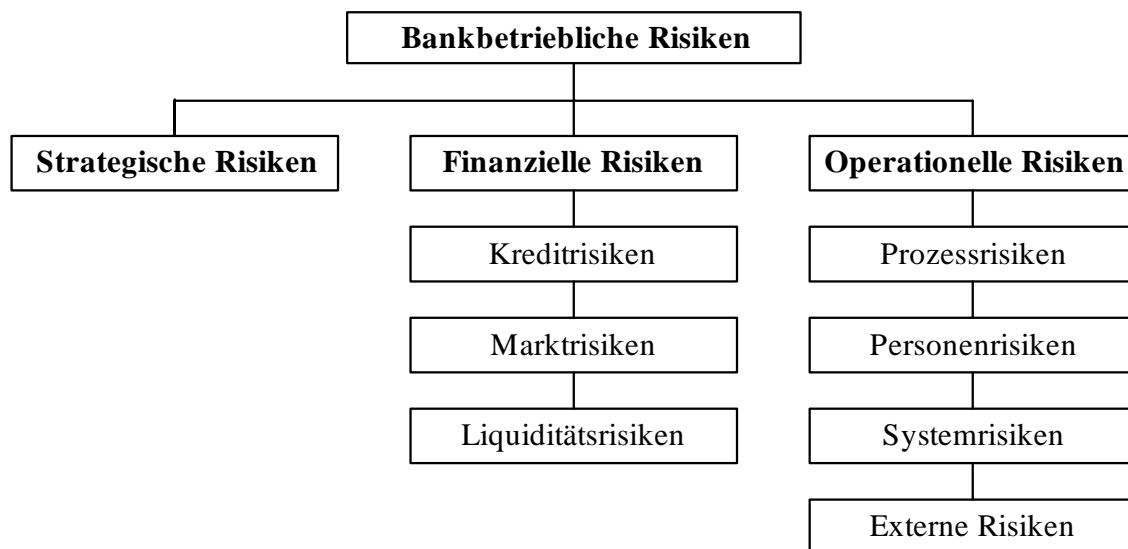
Bankbetriebliche Risiken

Strategische Risiken

Finanzielle Risiken

Kreditrisiken

Marktrisiken

Liquiditätsrisiken

Operationelle Risiken

Prozessrisiken

Personenrisiken

Systemrisiken

Externe Risiken